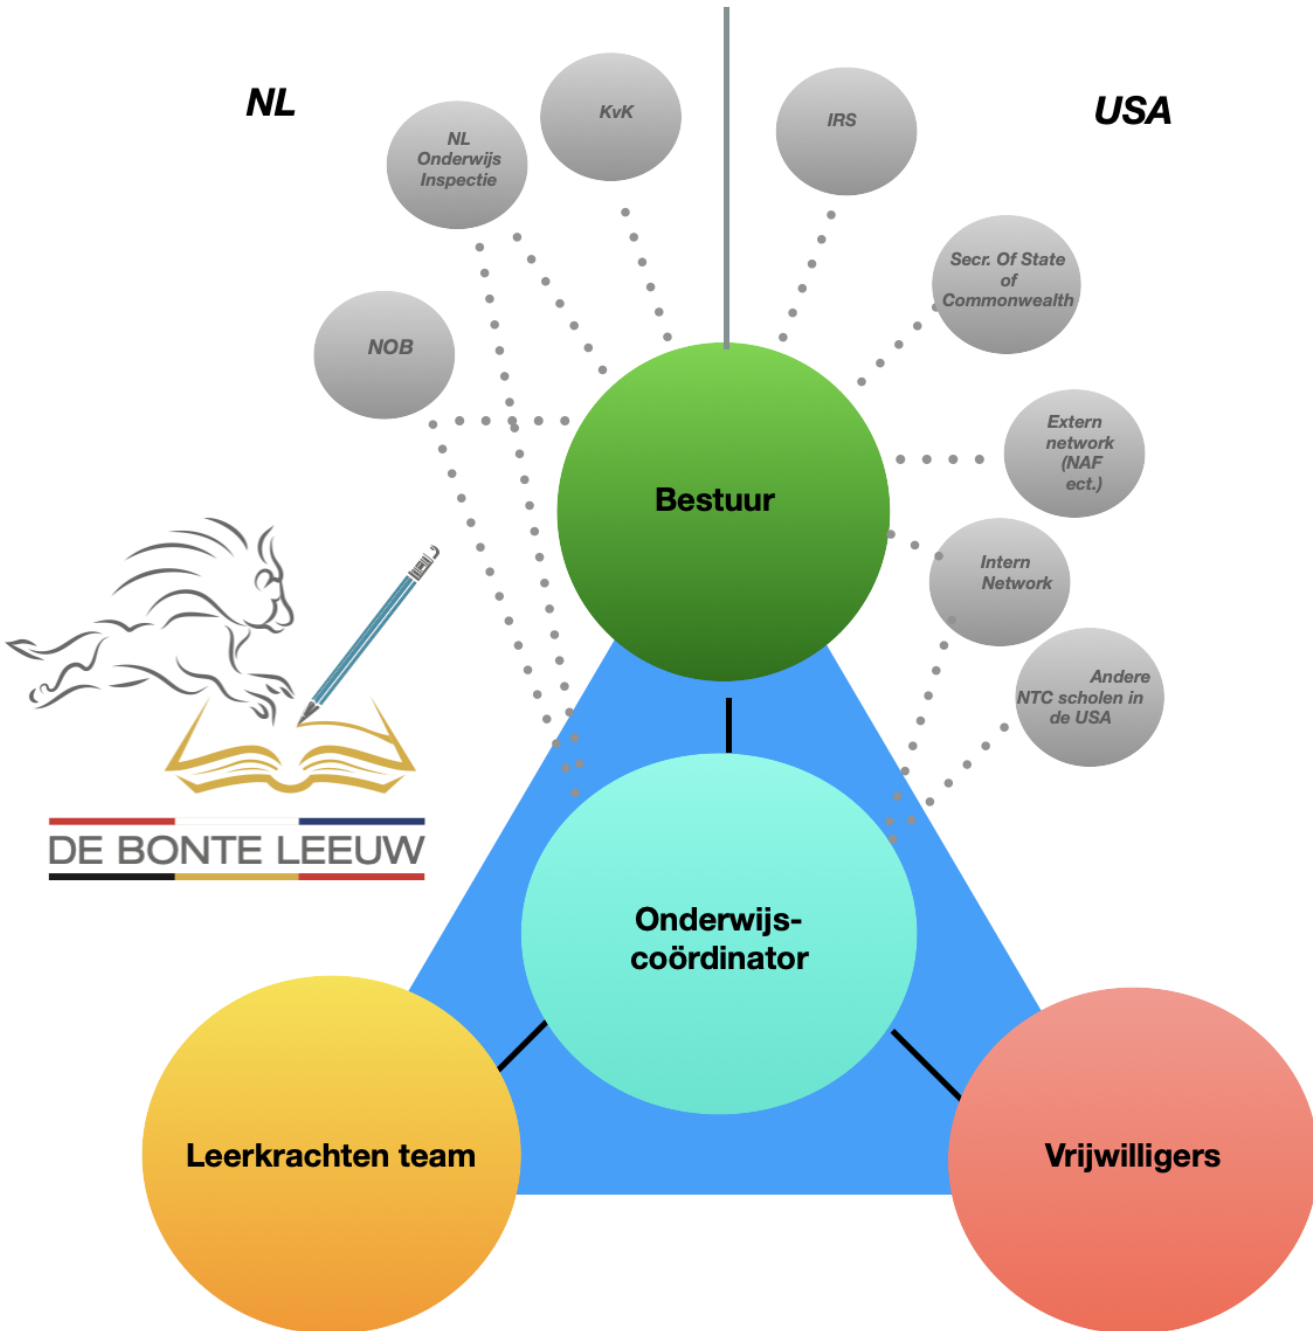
NL

USA

NL Onderwijs Inspectie

KvK

IRS

Secr. Of State of Commonwealth

NOB

Extern network (NAF ect.)

Bestuur

Intern Network

Andere NTC scholen in de USA

DE BONTE LEEUW

Onderwijs-coördinator

Leerkrachten team

Vrijwilligers